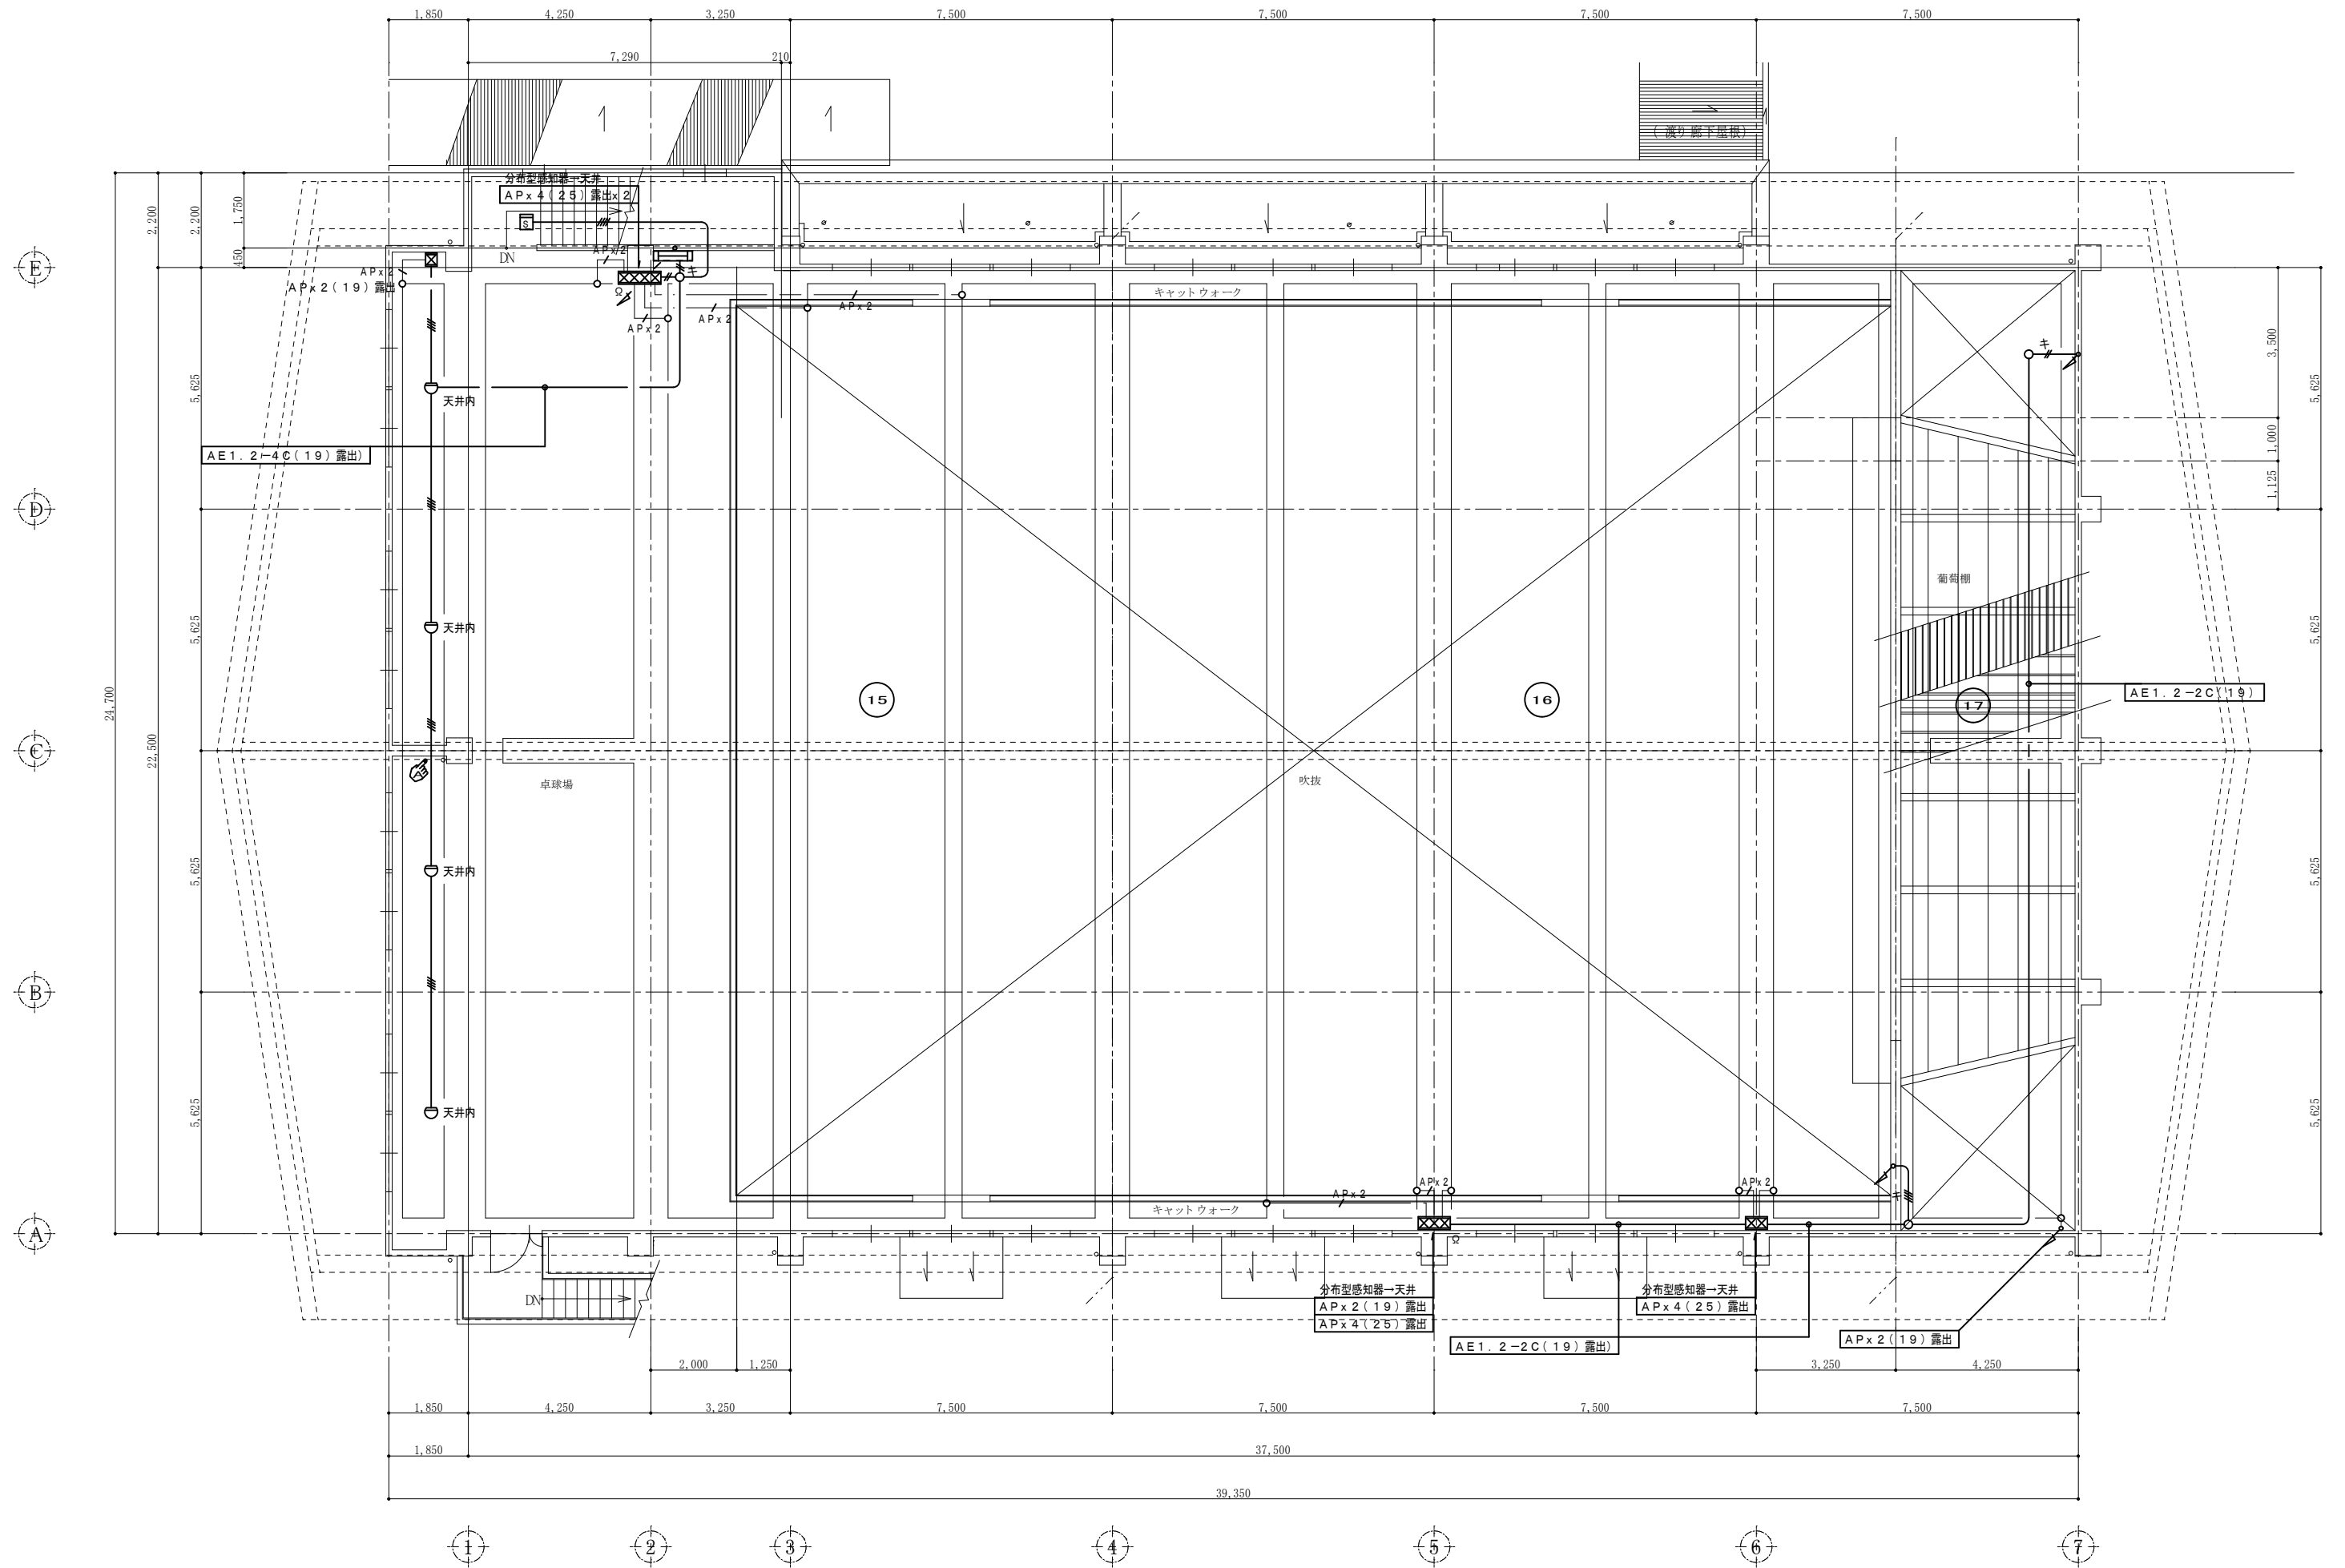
1,850 4,250 3,250 7,500 7,500 7,500 7,500

7,290 210

（渡り廊下屋根）

分布型感知器→天井
APx4（25）露出x2

APx2
APx2（19）露出
DN
APx2
APx2
APx2
APx2

キャットウォーク

2,200 2,200 1,750 450

5,625
天井内

AE1．2−4C（19）露出

3,500
5,625
1,000
1,125

葡萄棚

5,625
天井内

15

16

17

AE1．2−2C（19）

24,700 22,500

卓球場

吹抜

5,625
天井内

5,625
天井内

5,625

APx2
APx2
APx2
キャットウォーク

DN

分布型感知器→天井
APx2（19）露出
APx4（25）露出

分布型感知器→天井
APx4（25）露出

AE1．2−2C（19）露出

APx2（19）露出

2,000 1,250 3,250 4,250

1,850 4,250 3,250 7,500 7,500 7,500 7,500

1,850 37,500

39,350

E D C B A

1 2 3 4 5 6 7